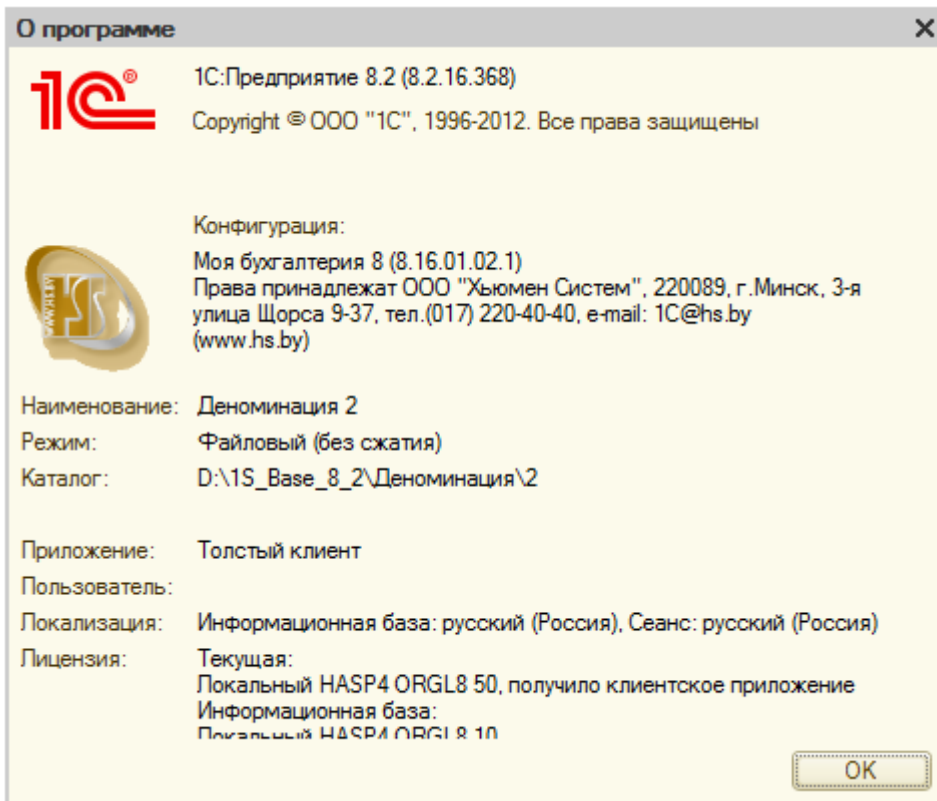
О программе

1С:Предприятие 8.2 (8.2.16.368)

Copyright © ООО "1С", 1996-2012. Все права защищены

Конфигурация:

Моя бухгалтерия 8 (8.16.01.02.1)
Права принадлежат ООО "Хьюмен Систем", 220089, г.Минск, 3-я улица Щорса 9-37, тел.(017) 220-40-40, e-mail: 1C@hs.by (www.hs.by)

| | |
|---|---|
| Наименование: | Деноминация 2 |
| Режим: | Файловый (без сжатия) |
| Каталог: | D:\1S_Base_8_2\Деноминация\2 |

| | |
|---|---|
| Приложение: | Толстый клиент |
| Пользователь: | |
| Локализация: | Информационная база: русский (Россия), Сеанс: русский (Россия) |
| Лицензия: | Текущая: Локальный HASP4 ORGL8 50, получило клиентское приложение Информационная база: Локальный HASP4 ORGL8 10 |

OK